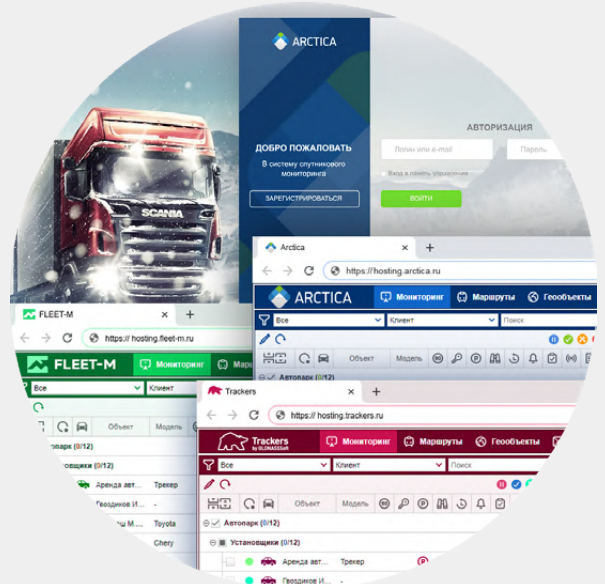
ARCTICA

ДОБРО ПОЖАЛОВАТЬ

В систему спутникового мониторинга

ЗАРЕГИСТРИРОВАТЬСЯ

АВТОРИЗАЦИЯ

Логин или e-mail

Пароль

Вход в панель управления

ВОЙТИ

SCANIA

Arctica

https://hosting.arctica.ru

ARCTICA

Мониторинг

Маршруты

Геообъекты

Все

Клиент

Поиск

Объект

Модель

Автопарк (0/12)

FLEET-M

https://hosting.fleet-m.ru

FLEET-M

Мониторинг

Все

Клиент

Объект

Модель

Автопарк (0/12)

Установщики (0/12)

Аренда авт...

Трекер

Гвоздиков И...

Toyota

Chery

Trackers

https://hosting.trackers.ru

Trackers by GLONASSSoft

Мониторинг

Маршруты

Геообъекты

Все

Клиент

Поиск

Объект

Модель

Автопарк (0/12)

Установщики (0/12)

Аренда авт...

Трекер

Гвоздиков И...